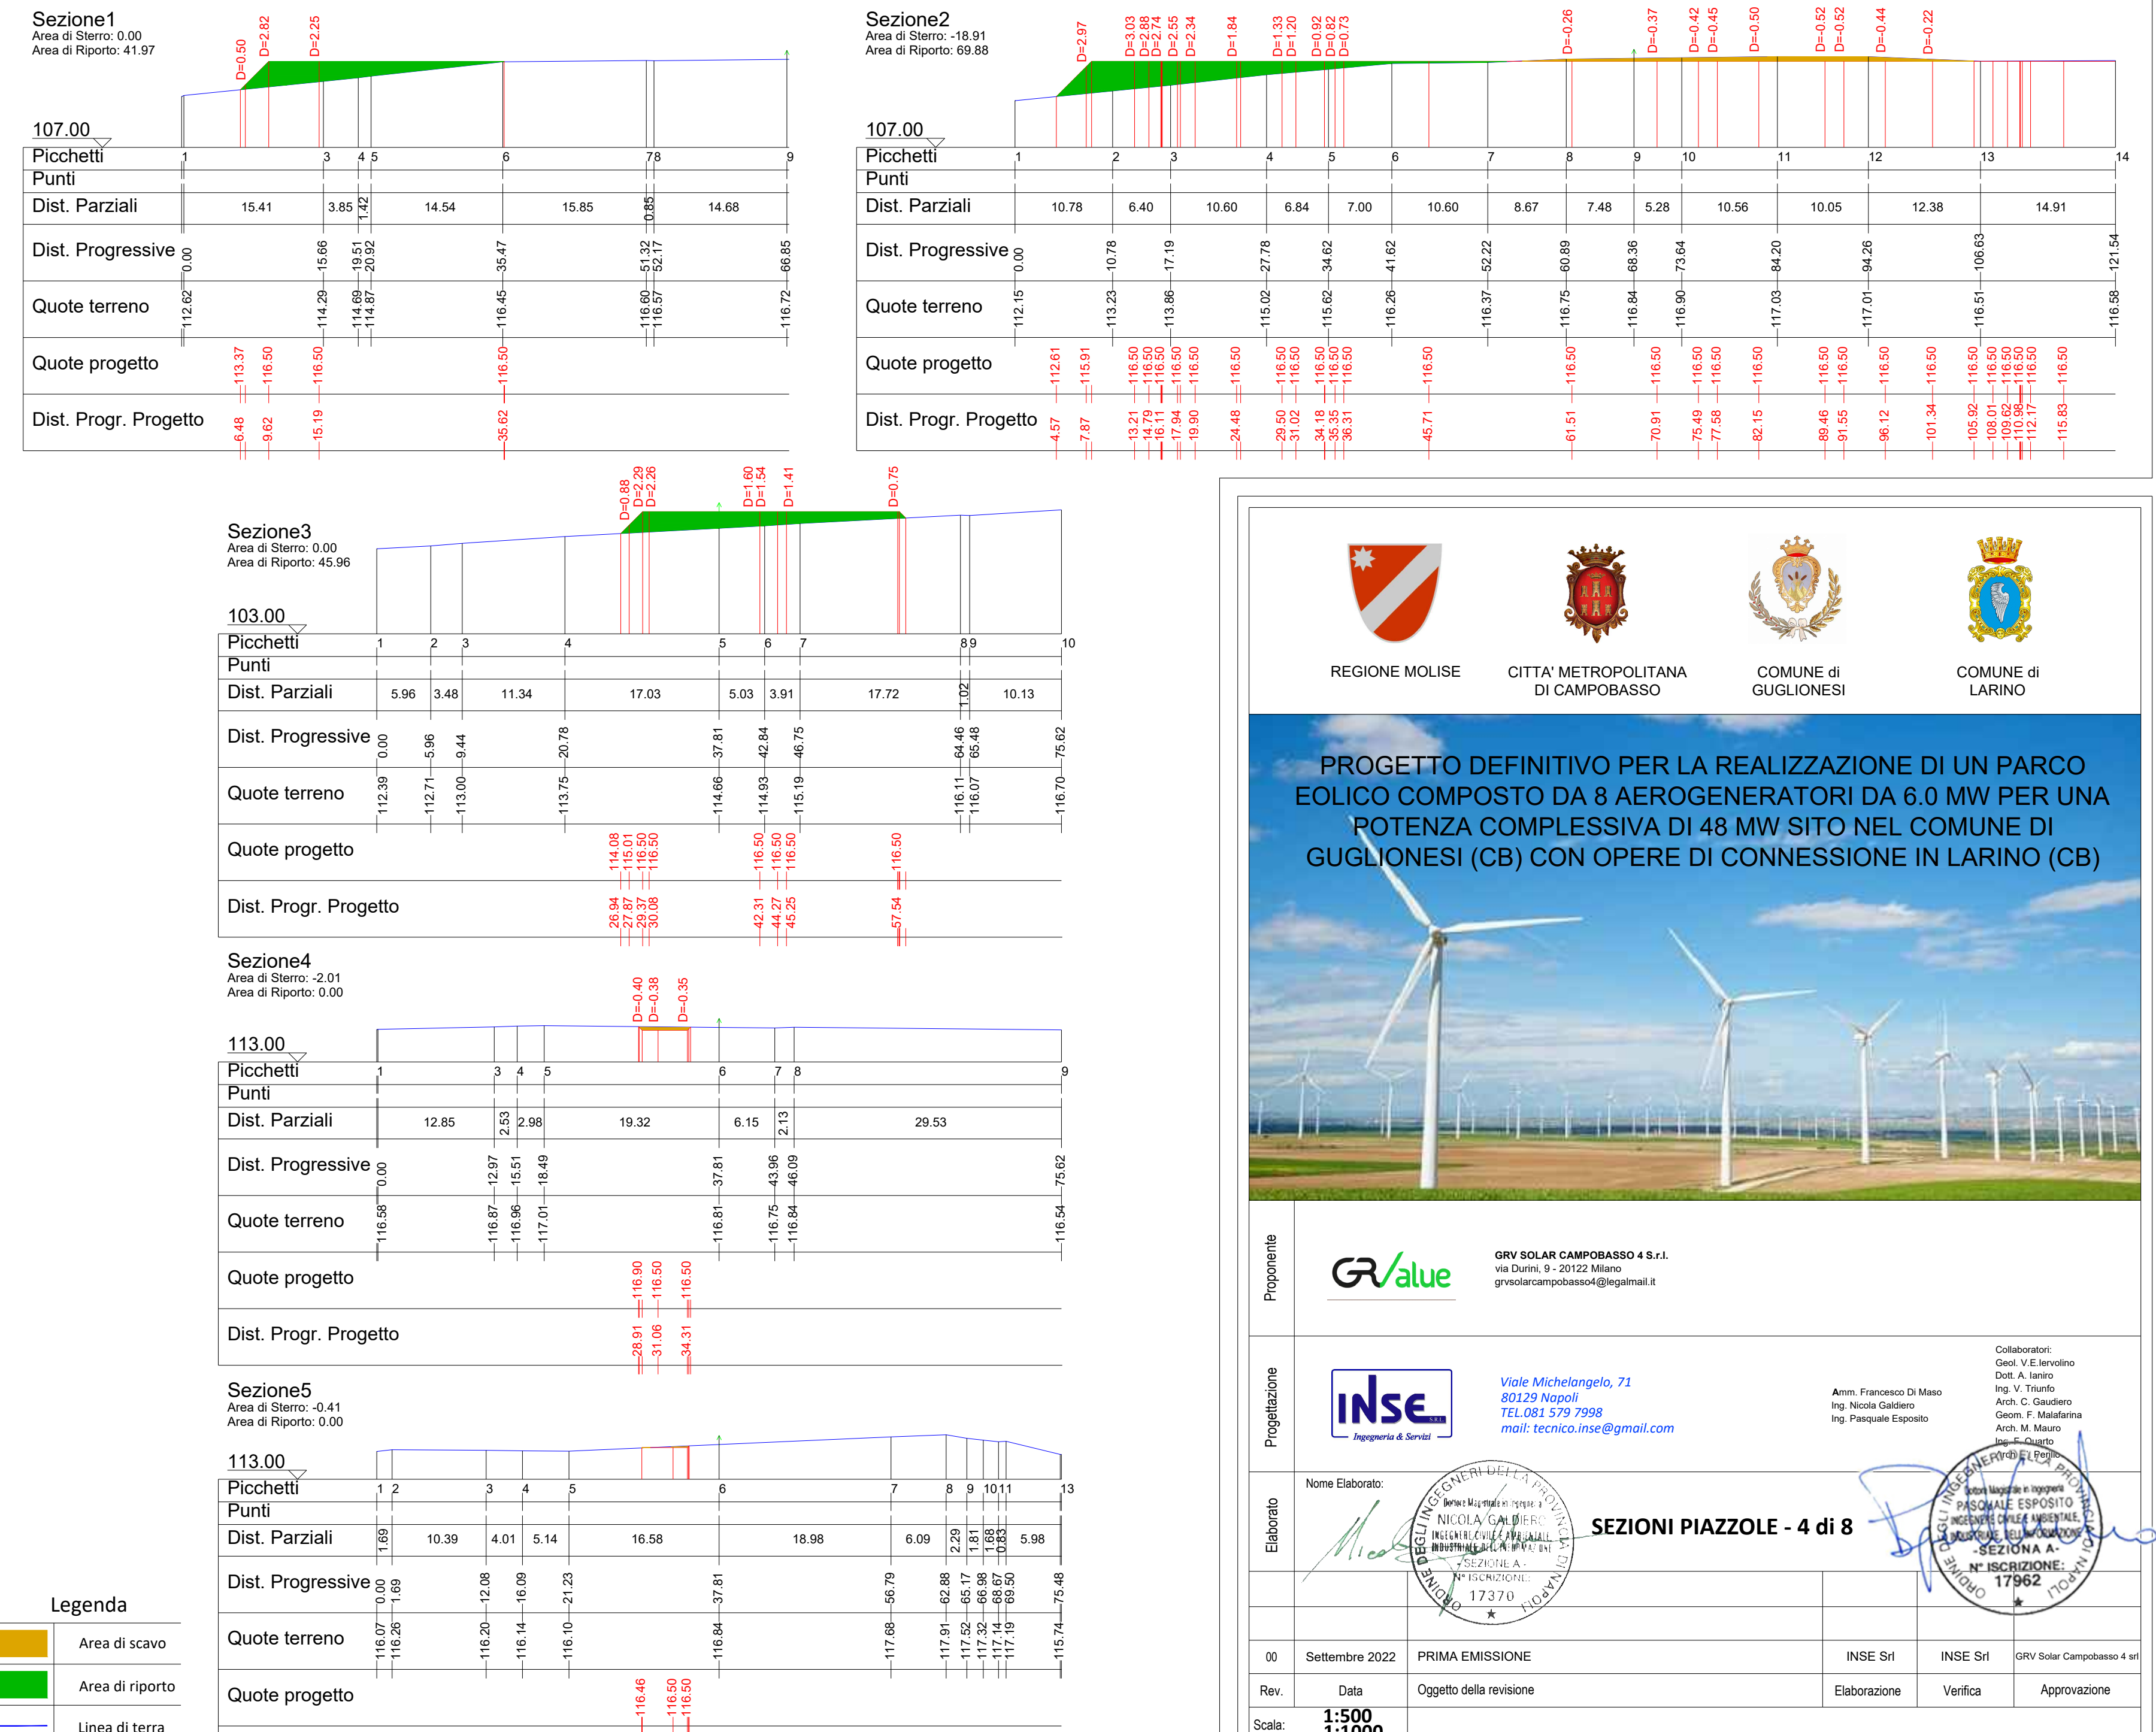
Sezione1
Area di Sterro: 0.00
Area di Riporto: 41.97

D=0.50 D=2.82 D=2.25

107.00

| Picchetti | 1 | 3 | 4 | 5 | 6 | 7 | 8 | 9 |
|---|---|---|---|---|---|---|---|---|
| Punti | | | | | | | | |
| Dist. Parziali | 15.41 | 3.85 | 1.42 | 14.54 | 15.85 | 0.85 | 14.68 | |
| Dist. Progressive | 0.00 | 15.66 | 19.51 | 20.92 | 35.47 | 51.32 | 52.17 | 66.85 |
| Quote terreno | 112.62 | 114.29 | 114.69 | 114.87 | 116.45 | 116.60 | 116.57 | 116.72 |
| Quote progetto | 113.37 | 116.50 | 116.50 | 116.50 | | | | |
| Dist. Progr. Progetto | 6.48 | 9.62 | 15.19 | 35.62 | | | | |

Sezione2
Area di Sterro: -18.91
Area di Riporto: 69.88

D=2.97 D=3.03 D=2.88 D=2.74 D=2.55 D=2.34 D=1.84 D=1.33 D=1.20 D=0.92 D=0.82 D=0.73 D=-0.26 D=-0.37 D=-0.42 D=-0.45 D=-0.50 D=-0.52 D=-0.52 D=-0.44 D=-0.22

107.00

| Picchetti | 1 | 2 | 3 | 4 | 5 | 6 | 7 | 8 | 9 | 10 | 11 | 12 | 13 | 14 |
|---|---|---|---|---|---|---|---|---|---|---|---|---|---|---|
| Punti | | | | | | | | | | | | | | |
| Dist. Parziali | 10.78 | 6.40 | 10.60 | 6.84 | 7.00 | 10.60 | 8.67 | 7.48 | 5.28 | 10.56 | 10.05 | 12.38 | 14.91 | |
| Dist. Progressive | 0.00 | 10.78 | 17.19 | 27.78 | 34.62 | 41.62 | 52.22 | 60.89 | 68.36 | 73.64 | 84.20 | 94.26 | 106.63 | 121.54 |
| Quote terreno | 112.15 | 113.23 | 113.86 | 115.02 | 115.62 | 116.26 | 116.37 | 116.75 | 116.84 | 116.90 | 117.03 | 117.01 | 116.51 | 116.58 |

Quote progetto: 112.61 115.91 116.50 116.50 116.50 116.50 116.50 116.50 116.50 116.50 116.50 116.50 116.50 116.50 116.50 116.50 116.50 116.50 116.50 116.50 116.50 116.50 116.50 116.50 116.50 116.50 116.50 116.50
Dist. Progr. Progetto: 4.57 7.87 13.21 14.79 16.11 17.94 19.90 24.48 29.50 31.02 34.18 35.35 36.31 45.71 61.51 70.91 75.49 77.58 82.15 89.46 91.55 96.12 101.34 105.92 108.01 109.62 110.98 112.17 115.83

Sezione3
Area di Sterro: 0.00
Area di Riporto: 45.96

D=0.88 D=2.29 D=2.26 D=1.60 D=1.54 D=1.41 D=0.75

103.00

| Picchetti | 1 | 2 | 3 | 4 | 5 | 6 | 7 | 8 | 9 | 10 |
|---|---|---|---|---|---|---|---|---|---|---|
| Punti | | | | | | | | | | |
| Dist. Parziali | 5.96 | 3.48 | 11.34 | 17.03 | 5.03 | 3.91 | 17.72 | 1.02 | 10.13 | |
| Dist. Progressive | 0.00 | 5.96 | 9.44 | 20.78 | 37.81 | 42.84 | 46.75 | 64.46 | 65.48 | 75.62 |
| Quote terreno | 112.39 | 112.71 | 113.00 | 113.75 | 114.66 | 114.93 | 115.19 | 116.11 | 116.07 | 116.70 |

Quote progetto: 114.08 115.01 116.50 116.50 116.50 116.50 116.50 116.50
Dist. Progr. Progetto: 26.94 27.87 29.37 30.08 42.31 44.27 45.25 57.54

Sezione4
Area di Sterro: -2.01
Area di Riporto: 0.00

D=-0.40 D=-0.38 D=-0.35

113.00

| Picchetti | 1 | 3 | 4 | 5 | 6 | 7 | 8 | 9 |
|---|---|---|---|---|---|---|---|---|
| Punti | | | | | | | | |
| Dist. Parziali | 12.85 | 2.53 | 2.98 | 19.32 | 6.15 | 2.13 | 29.53 | |
| Dist. Progressive | 0.00 | 12.97 | 15.51 | 18.49 | 37.81 | 43.96 | 46.09 | 75.62 |
| Quote terreno | 116.58 | 116.87 | 116.96 | 117.01 | 116.81 | 116.75 | 116.84 | 116.54 |

Quote progetto: 116.90 116.50 116.50
Dist. Progr. Progetto: 28.91 31.06 34.31

Sezione5
Area di Sterro: -0.41
Area di Riporto: 0.00

113.00

| Picchetti | 1 | 2 | 3 | 4 | 5 | 6 | 7 | 8 | 9 | 10 | 11 | 13 |
|---|---|---|---|---|---|---|---|---|---|---|---|---|
| Punti | | | | | | | | | | | | |
| Dist. Parziali | 1.69 | 10.39 | 4.01 | 5.14 | 16.58 | 18.98 | 6.09 | 2.29 | 1.81 | 1.68 | 0.83 | 5.98 |
| Dist. Progressive | 0.00 | 1.69 | 12.08 | 16.09 | 21.23 | 37.81 | 56.79 | 62.88 | 65.17 | 66.98 | 68.67 69.50 | 75.48 |
| Quote terreno | 116.07 | 116.26 | 116.20 | 116.14 | 116.10 | 116.84 | 117.68 | 117.91 | 117.52 | 117.32 | 117.14 117.19 | 115.74 |

Quote progetto: 116.46 116.50 116.50

Legenda
Area di scavo
Area di riporto
Linea di terra

REGIONE MOLISE
CITTA' METROPOLITANA DI CAMPOBASSO
COMUNE di GUGLIONESI
COMUNE di LARINO

PROGETTO DEFINITIVO PER LA REALIZZAZIONE DI UN PARCO EOLICO COMPOSTO DA 8 AEROGENERATORI DA 6.0 MW PER UNA POTENZA COMPLESSIVA DI 48 MW SITO NEL COMUNE DI GUGLIONESI (CB) CON OPERE DI CONNESSIONE IN LARINO (CB)

Proponente
GRValue
GRV SOLAR CAMPOBASSO 4 S.r.l.
via Durini, 9 - 20122 Milano
grvsolarcampobasso4@legalmail.it

Progettazione
INSE S.r.l. Ingegneria & Servizi
Viale Michelangelo, 71
80129 Napoli
TEL.081 579 7998
mail: tecnico.inse@gmail.com

Amm. Francesco Di Maso
Ing. Nicola Galdiero
Ing. Pasquale Esposito

Collaboratori:
Geol. V.E.Iervolino
Dott. A. Ianiro
Ing. V. Triunfo
Arch. C. Gaudiero
Geom. F. Malafarina
Arch. M. Mauro
Ing. F. Quarto
Arch. F. Peglio

Elaborato
Nome Elaborato:
ORDINE DEGLI INGEGNERI DELLA PROVINCIA DI NAPOLI
Dottore Magistrale in Ingegneria
NICOLA GALDIERO
INGEGNERE CIVILE E AMBIENTALE, INDUSTRIALE, DELL'INFORMAZIONE
SEZIONE A
N° ISCRIZIONE: 17370

SEZIONI PIAZZOLE - 4 di 8

ORDINE DEGLI INGEGNERI DELLA PROVINCIA DI NAPOLI
Dottore Magistrale in Ingegneria
PASQUALE ESPOSITO
INGEGNERE CIVILE E AMBIENTALE, INDUSTRIALE, DELL'INFORMAZIONE
SEZIONA A
N° ISCRIZIONE: 17962

| 00 | Settembre 2022 | PRIMA EMISSIONE | INSE Srl | INSE Srl | GRV Solar Campobasso 4 srl |
|---|---|---|---|---|---|
| Rev. | Data | Oggetto della revisione | Elaborazione | Verifica | Approvazione |

Scala: 1:500 1:1000